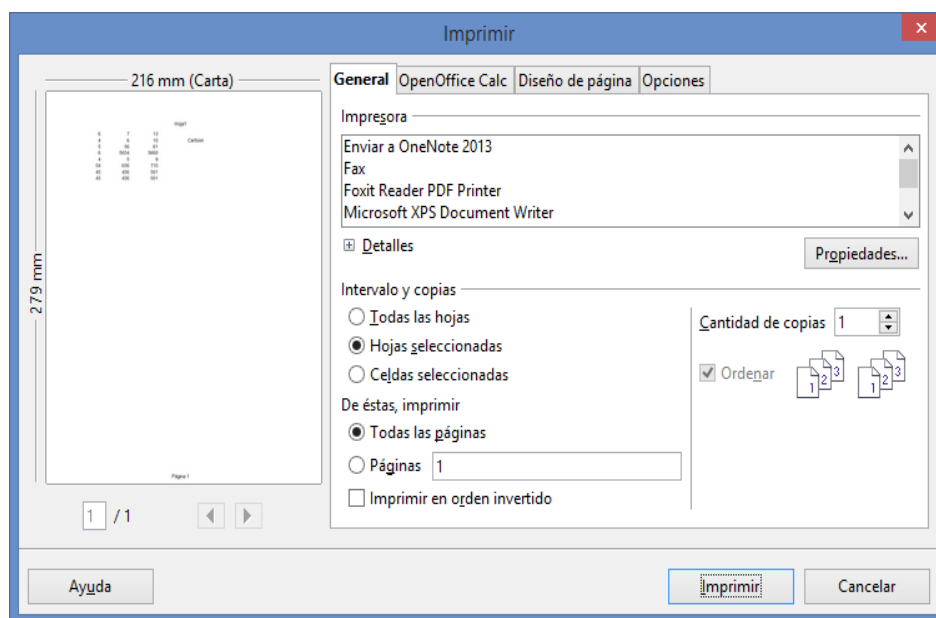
Imprimir

216 mm (Carta)

279 mm

Hoja1

Página 1

1 / 1

General | OpenOffice Calc | Diseño de página | Opciones

Impresora

Enviar a OneNote 2013
Fax
Foxit Reader PDF Printer
Microsoft XPS Document Writer

Detalles

Propiedades...

Intervalo y copias

Todas las hojas
Hojas seleccionadas
Celdas seleccionadas

De éstas, imprimir

Todas las páginas
Páginas 1
Imprimir en orden invertido

Cantidad de copias 1

Ordenar

1 2 3

1 2 3

Ayuda

Imprimir

Cancelar